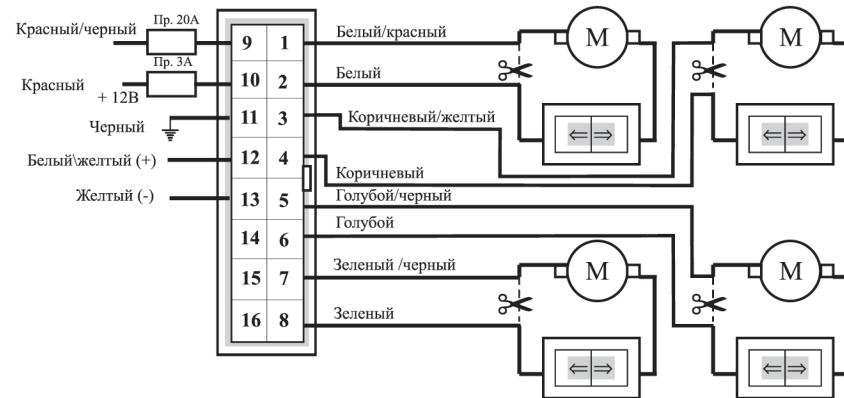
Красный/черный
Пр. 20А
Пр. 3А
Красный
+ 12В
Черный
Белый\желтый (+)
Желтый (-)

| 9 | 1 |
|---|---|
| 10 | 2 |
| 11 | 3 |
| 12 | 4 |
| 13 | 5 |
| 14 | 6 |
| 15 | 7 |
| 16 | 8 |

Белый/красный
Белый
Коричневый/желтый
Коричневый
Голубой/черный
Голубой
Зеленый /черный
Зеленый

M
M
M
M
⇐⇒
⇐⇒
⇐⇒
⇐⇒